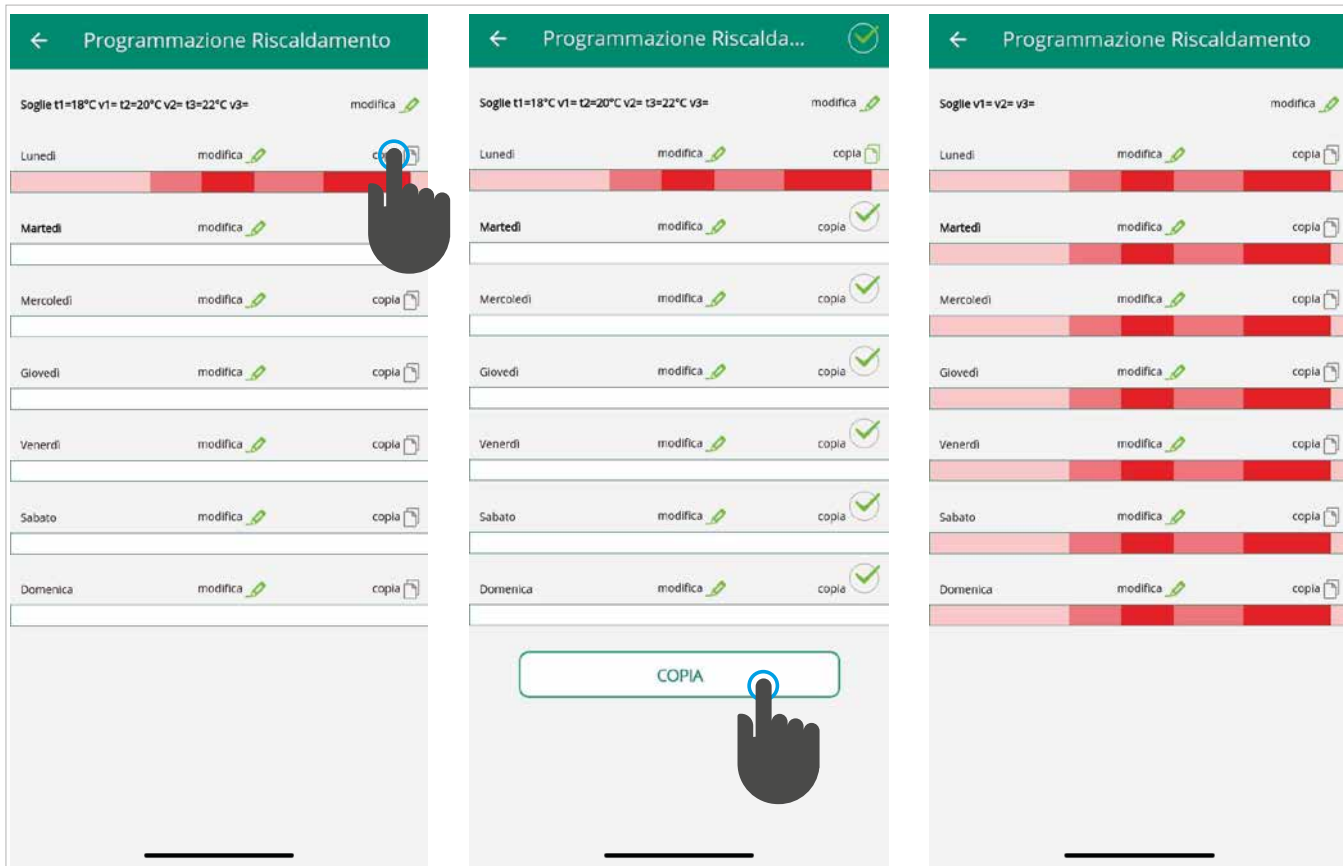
← Programmazione Riscaldamento

Soglie t1=18°C v1= t2=20°C v2= t3=22°C v3=
modifica

Lunedì modifica co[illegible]

Martedì modifica

Mercoledì modifica copia

Giovedì modifica copia

Venerdì modifica copia

Sabato modifica copia

Domenica modifica copia

← Programmazione Riscalda...

Soglie t1=18°C v1= t2=20°C v2= t3=22°C v3=
modifica

Lunedì modifica copia

Martedì modifica copia

Mercoledì modifica copia

Giovedì modifica copia

Venerdì modifica copia

Sabato modifica copia

Domenica modifica copia

COPIA

← Programmazione Riscaldamento

Soglie v1= v2= v3=
modifica

Lunedì modifica copia

Martedì modifica copia

Mercoledì modifica copia

Giovedì modifica copia

Venerdì modifica copia

Sabato modifica copia

Domenica modifica copia